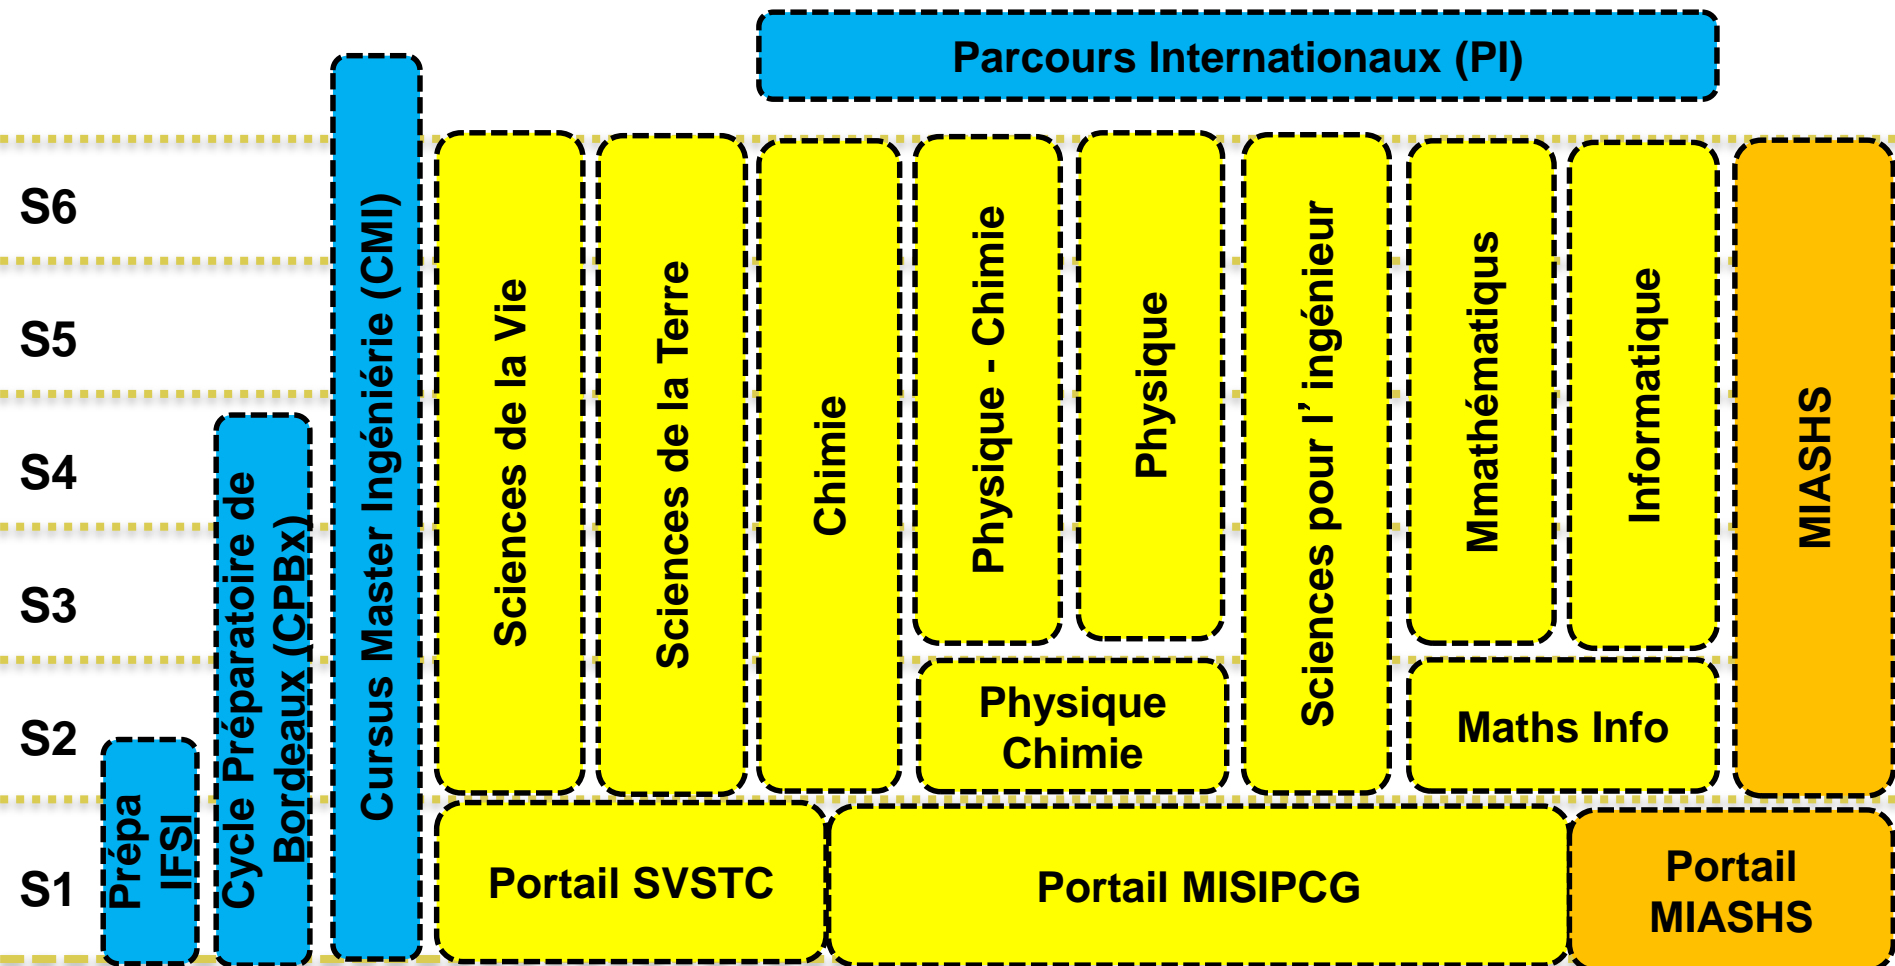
Parcours Internationaux (PI)

S6

S5

S4

S3

S2

S1

Prépa IFSI

Cycle Préparatoire de Bordeaux (CPBx)

Cursus Master Ingénierie (CMI)

Sciences de la Vie

Sciences de la Terre

Chimie

Physique - Chimie

Physique

Sciences pour l' ingénieur

Mmathématiqus

Informatique

MIASHS

Physique Chimie

Maths Info

Portail SVSTC

Portail MISIPCG

Portail MIASHS